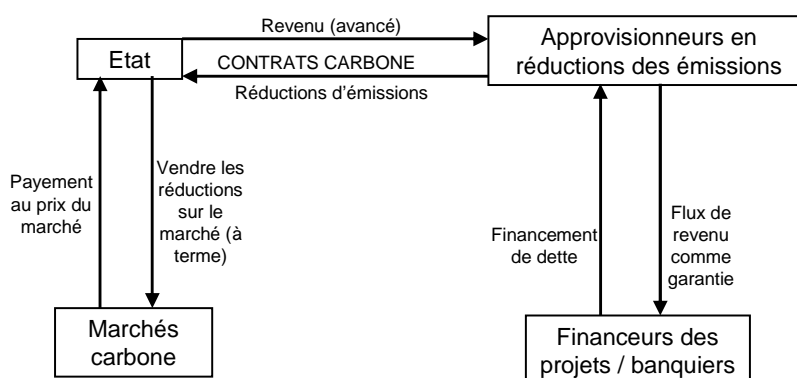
Revenu (avancé)

Etat

CONTRATS CARBONE

Réductions d'émissions

Approvisionneurs en réductions des émissions

Payement au prix du marché

Vendre les réductions sur le marché (à terme)

Financement de dette

Flux de revenu comme garantie

Marchés carbone

Financeurs des projets / banquiers